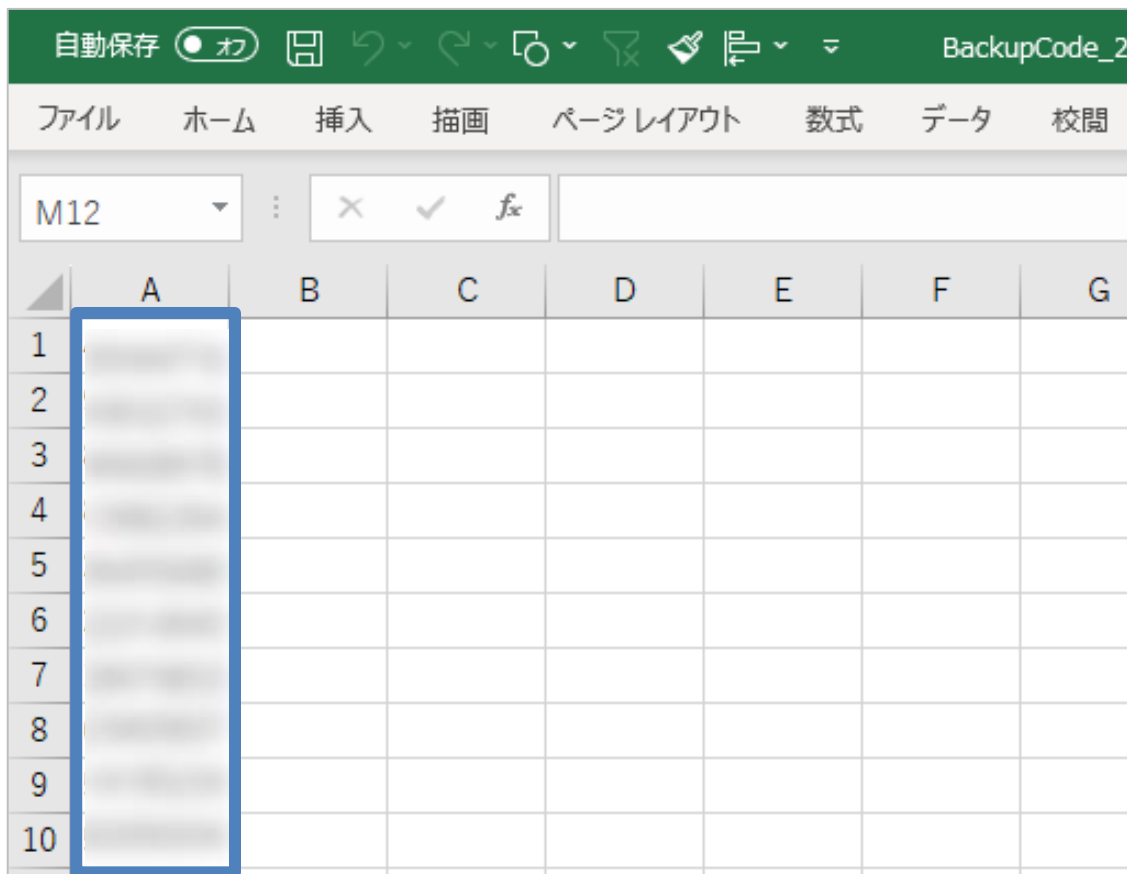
自動保存 オフ BackupCode_2

ファイル ホーム 挿入 描画 ページ レイアウト 数式 データ 校閲

M12 $f_x$

| | A | B | C | D | E | F | G |
|---|---|---|---|---|---|---|---|
| 1 | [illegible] | | | | | | |
| 2 | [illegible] | | | | | | |
| 3 | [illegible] | | | | | | |
| 4 | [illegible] | | | | | | |
| 5 | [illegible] | | | | | | |
| 6 | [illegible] | | | | | | |
| 7 | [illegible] | | | | | | |
| 8 | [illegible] | | | | | | |
| 9 | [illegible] | | | | | | |
| 10 | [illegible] | | | | | | |